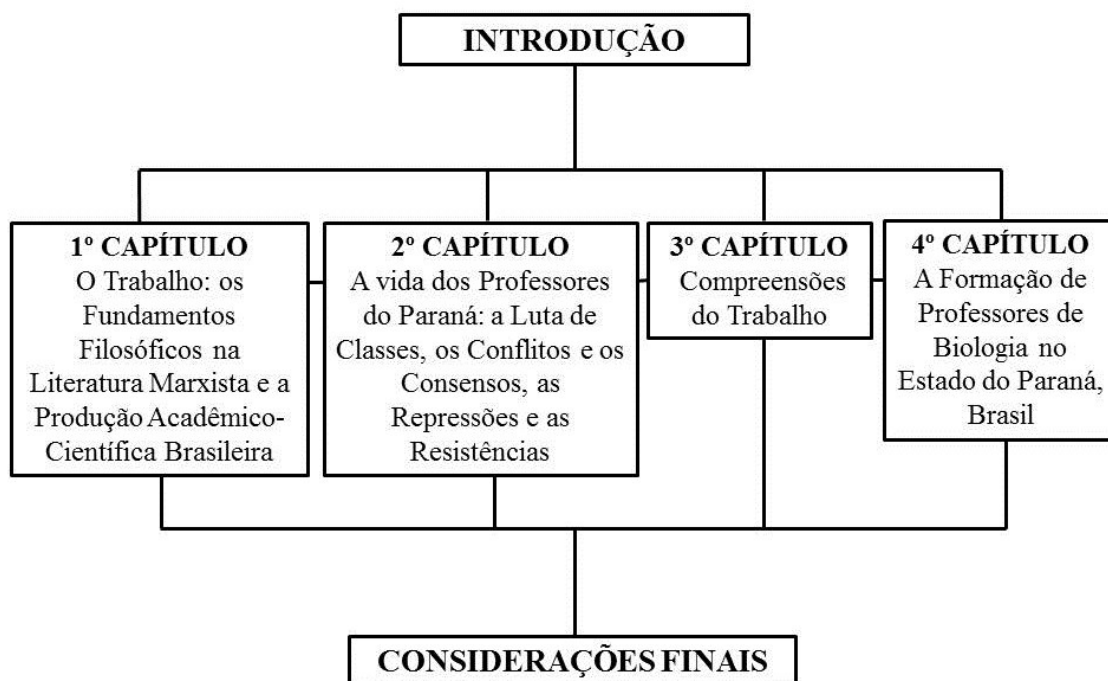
INTRODUÇÃO

1º CAPÍTULO
O Trabalho: os Fundamentos Filosóficos na Literatura Marxista e a Produção Acadêmico-Científica Brasileira

2º CAPÍTULO
A vida dos Professores do Paraná: a Luta de Classes, os Conflitos e os Consensos, as Repressões e as Resistências

3º CAPÍTULO
Compreensões do Trabalho

4º CAPÍTULO
A Formação de Professores de Biologia no Estado do Paraná, Brasil

CONSIDERAÇÕES FINAIS